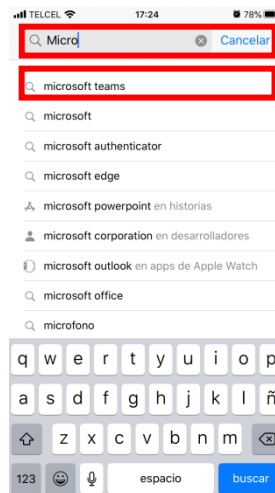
TELCEL 17:24 78%

Micro Cancelar

microsoft teams
microsoft
microsoft authenticator
microsoft edge
microsoft powerpoint en historias
microsoft corporation en desarrolladores
microsoft outlook en apps de Apple Watch
microsoft office
microfono

q w e r t y u i o p
a s d f g h j k l ñ
z x c v b n m
123 espacio buscar